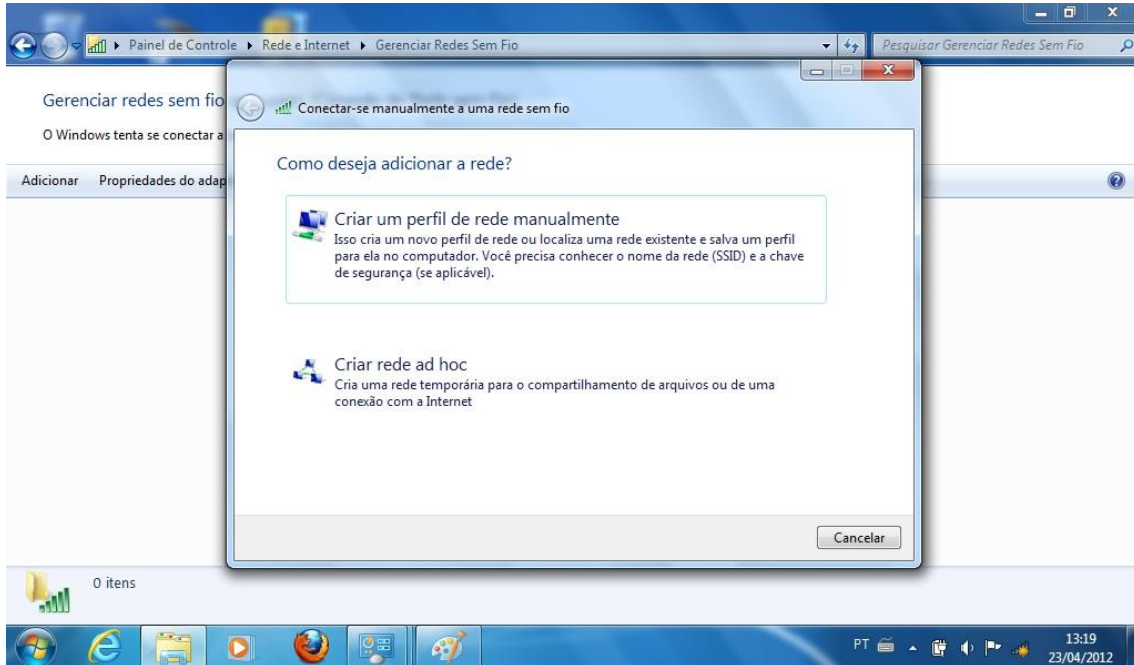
▸ Painel de Controle ▸ Rede e Internet ▸ Gerenciar Redes Sem Fio

Pesquisar Gerenciar Redes Sem Fio

Gerenciar redes sem fio

O Windows tenta se conectar a

Adicionar Propriedades do adap

Conectar-se manualmente a uma rede sem fio

Como deseja adicionar a rede?

Criar um perfil de rede manualmente
Isso cria um novo perfil de rede ou localiza uma rede existente e salva um perfil para ela no computador. Você precisa conhecer o nome da rede (SSID) e a chave de segurança (se aplicável).

Criar rede ad hoc
Cria uma rede temporária para o compartilhamento de arquivos ou de uma conexão com a Internet

Cancelar

0 itens

PT

13:19
23/04/2012